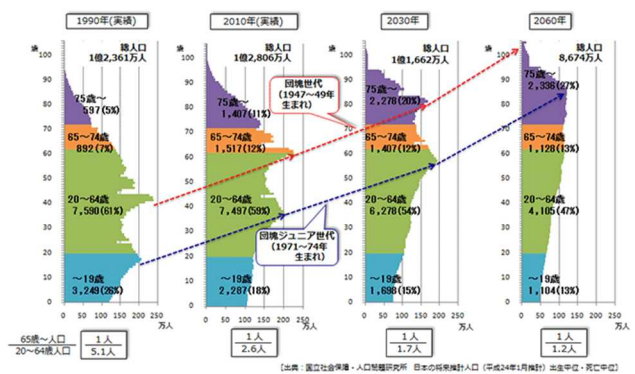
1990年(実績)

歳
100
90
80
70
60
50
40
30
20
10
0

総人口
1億2,361万人

75歳～
597(5%)

65～74歳
892(7%)

20～64歳
7,590(61%)

～19歳
3,249(26%)

0 50 100 150 200 250

2010年(実績)

歳
100
90
80
70
60
50
40
30
20
10
0

総人口
1億2,806万人

75歳～
1,407(11%)

65～74歳
1,517(12%)

20～64歳
7,497(59%)

～19歳
2,287(18%)

0 50 100 150 200 250
万人

団塊世代
(1947～49年生まれ)

団塊ジュニア世代
(1971～74年生まれ)

2030年

歳
100
90
80
70
60
50
40
30
20
10
0

総人口
1億1,662万人

75歳～
2,278(20%)

65～74歳
1,407(12%)

20～64歳
6,278(54%)

～19歳
1,698(15%)

0 50 100 150 200 250
万人

2060年

歳
100
90
80
70
60
50
40
30
20
10
0

総人口
8,674万人

75歳～
2,336(27%)

65～74歳
1,128(13%)

20～64歳
4,105(47%)

～19歳
1,104(13%)

0 50 100 150 200 250
万人

$\frac{65歳\sim人口}{20\sim64歳人口}$ $\frac{1人}{5.1人}$ $\frac{1人}{2.6人}$ $\frac{1人}{1.7人}$ $\frac{1人}{1.2人}$

(出典：国立社会保障・人口問題研究所「日本の将来推計人口(平成24年1月推計)」出生中位・死亡中位)